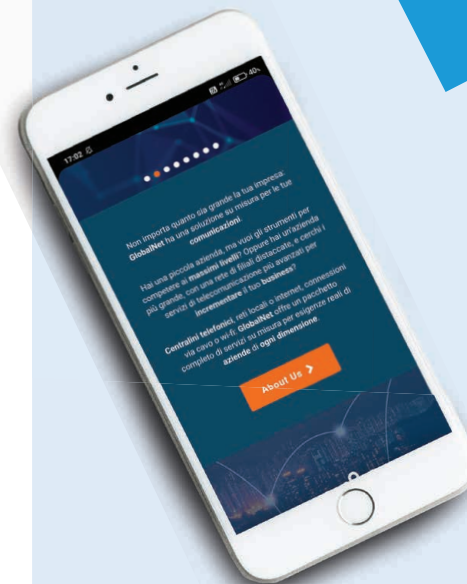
17:02

40%

Non importa quanto sia grande la tua impresa: GlobalNet ha una soluzione su misura per le tue comunicazioni.

Hai una piccola azienda, ma vuoi gli strumenti per competere ai massimi livelli? Oppure hai un'azienda più grande, con una rete di filiali distaccate, e cerchi i servizi di telecomunicazione più avanzati per incrementare il tuo business?

Centralini telefonici, reti locali o internet, connessioni via cavo o wi-fi. GlobalNet offre un pacchetto completo di servizi su misura per esigenze reali di aziende di ogni dimensione.

About Us